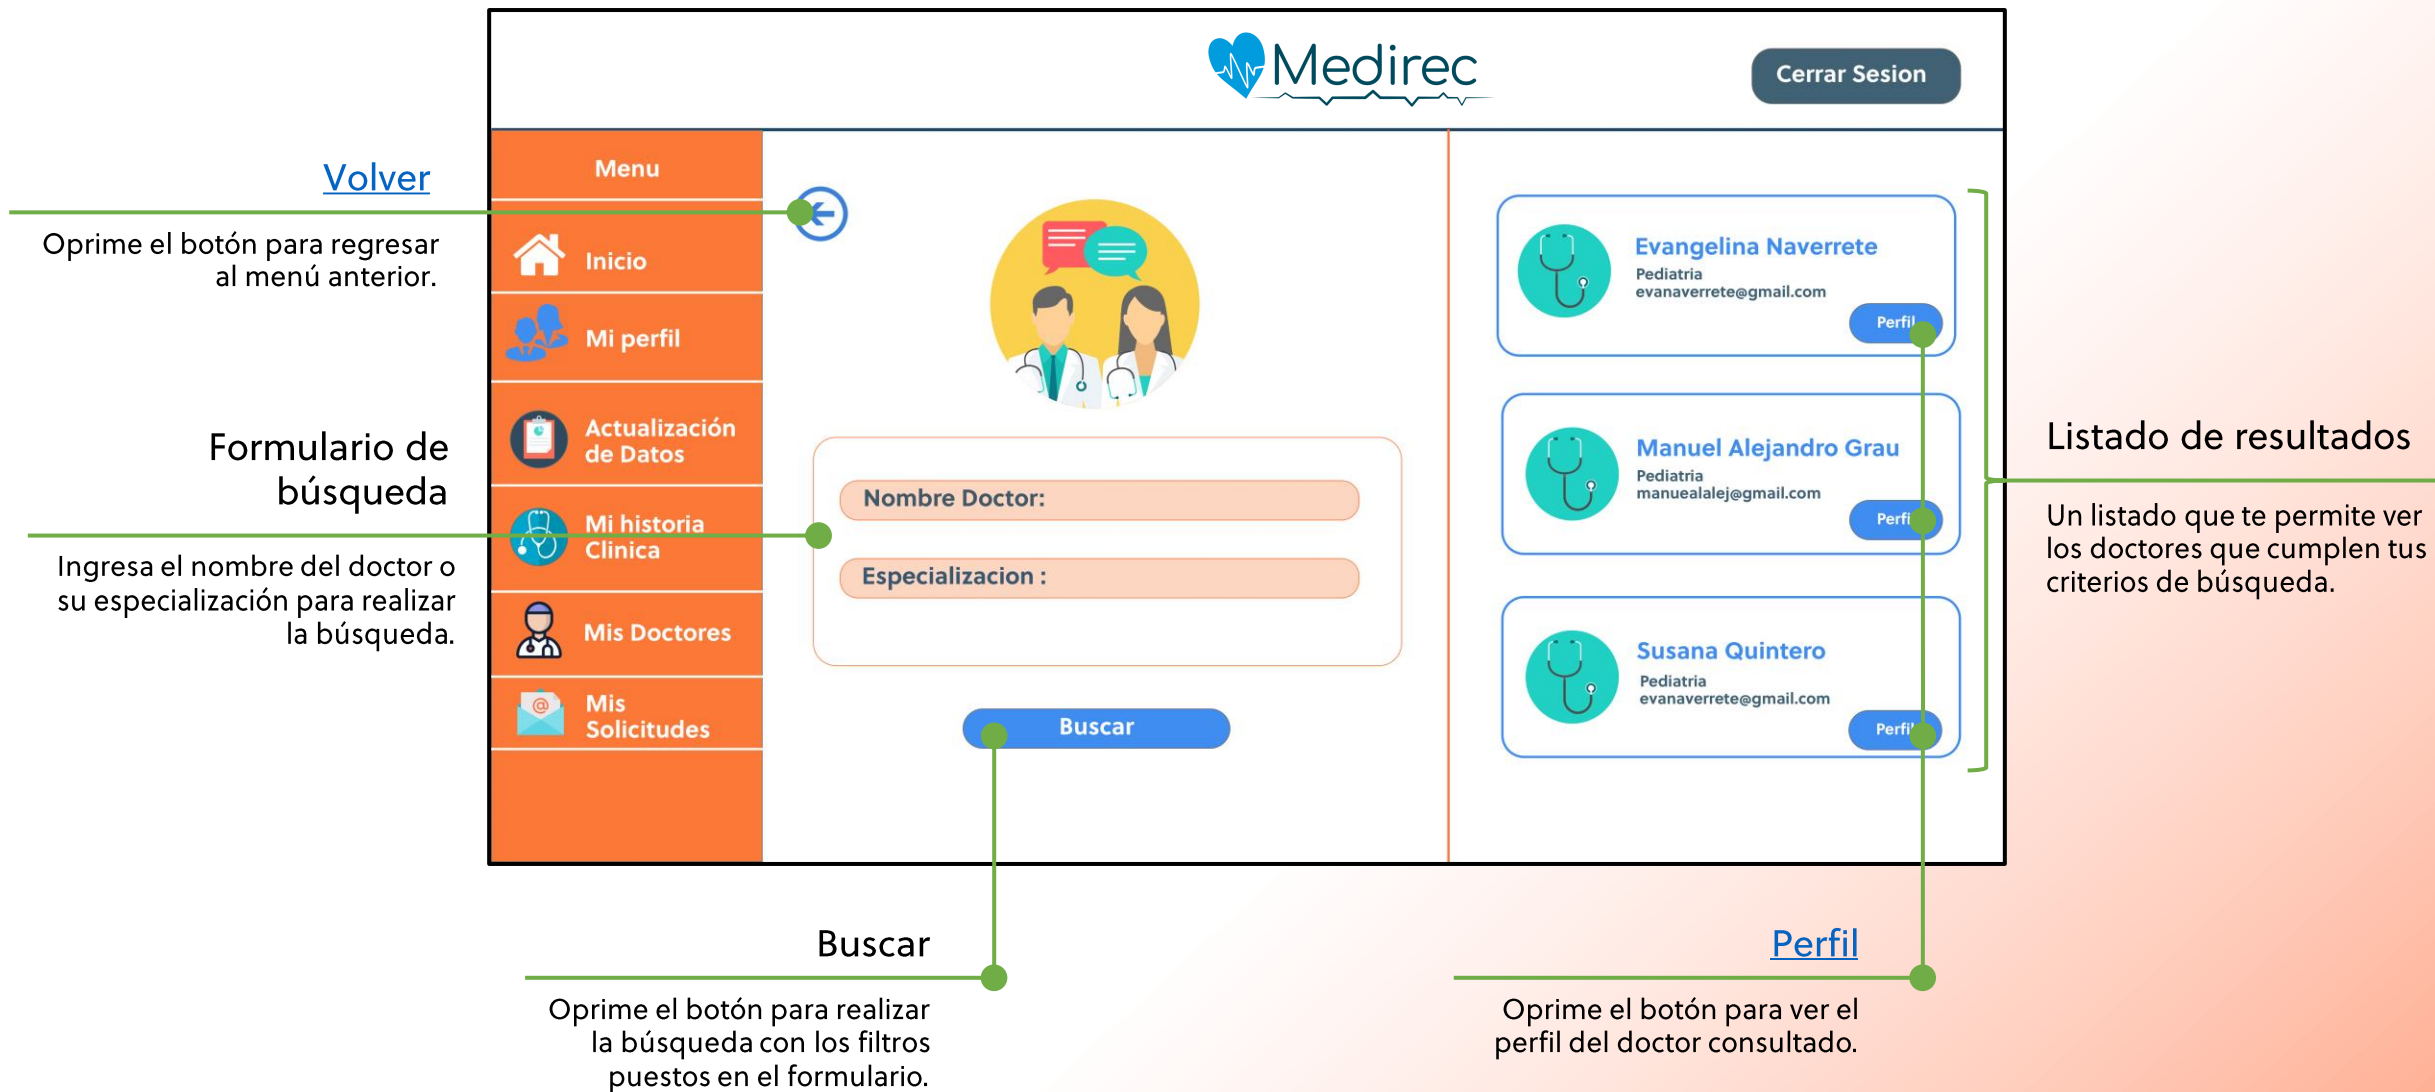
Volver

Oprime el botón para regresar al menú anterior.

Formulario de búsqueda

Ingresa el nombre del doctor o su especialización para realizar la búsqueda.

Medirec

Cerrar Sesion

Menu

Inicio

Mi perfil

Actualización de Datos

Mi historia Clinica

Mis Doctores

Mis Solicitudes

Nombre Doctor:

Especializacion :

Buscar

Evangelina Naverrete
Pediatria
evanaverrete@gmail.com
Perfil

Manuel Alejandro Grau
Pediatria
manuealalej@gmail.com
Perfil

Susana Quintero
Pediatria
evanaverrete@gmail.com
Perfil

Listado de resultados

Un listado que te permite ver los doctores que cumplen tus criterios de búsqueda.

Buscar

Oprime el botón para realizar la búsqueda con los filtros puestos en el formulario.

Perfil

Oprime el botón para ver el perfil del doctor consultado.